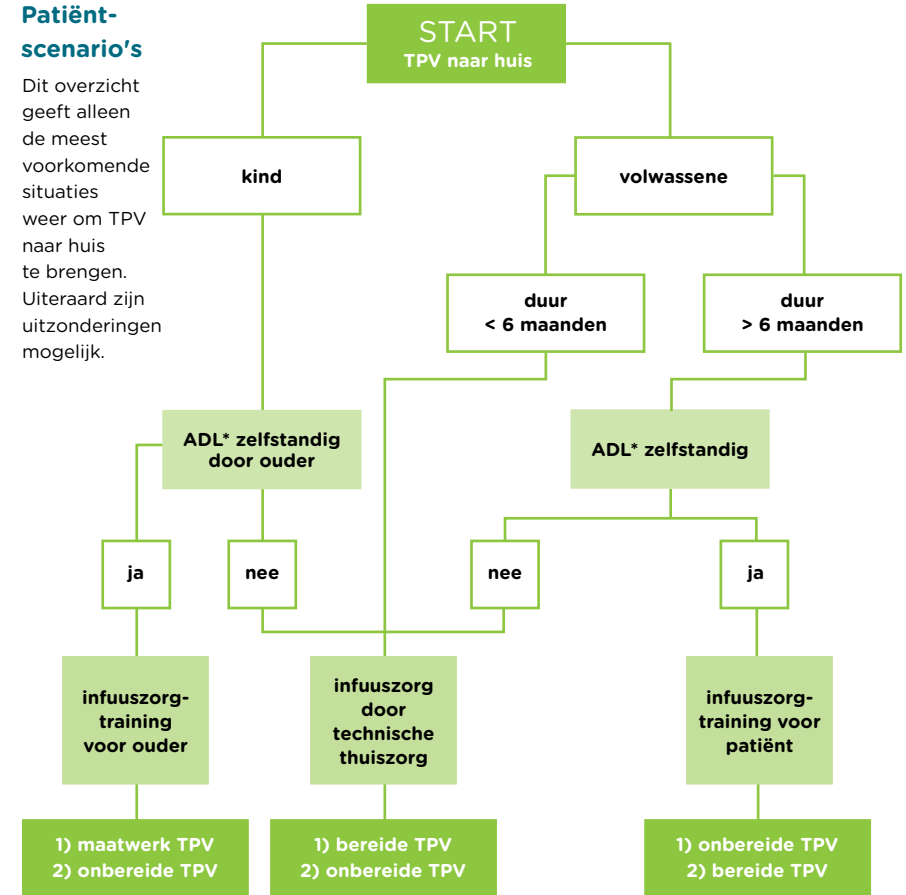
Patiënt-scenario's

Dit overzicht geeft alleen de meest voorkomende situaties weer om TPV naar huis te brengen. Uiteraard zijn uitzonderingen mogelijk.

START
TPV naar huis

kind

volwassene

duur
< 6 maanden

duur
> 6 maanden

ADL* zelfstandig door ouder

ADL* zelfstandig

ja

nee

nee

ja

infuuszorg-training voor ouder

infuuszorg door technische thuiszorg

infuuszorg-training voor patiënt

1) maatwerk TPV
2) onbereide TPV

1) bereide TPV
2) onbereide TPV

1) onbereide TPV
2) bereide TPV